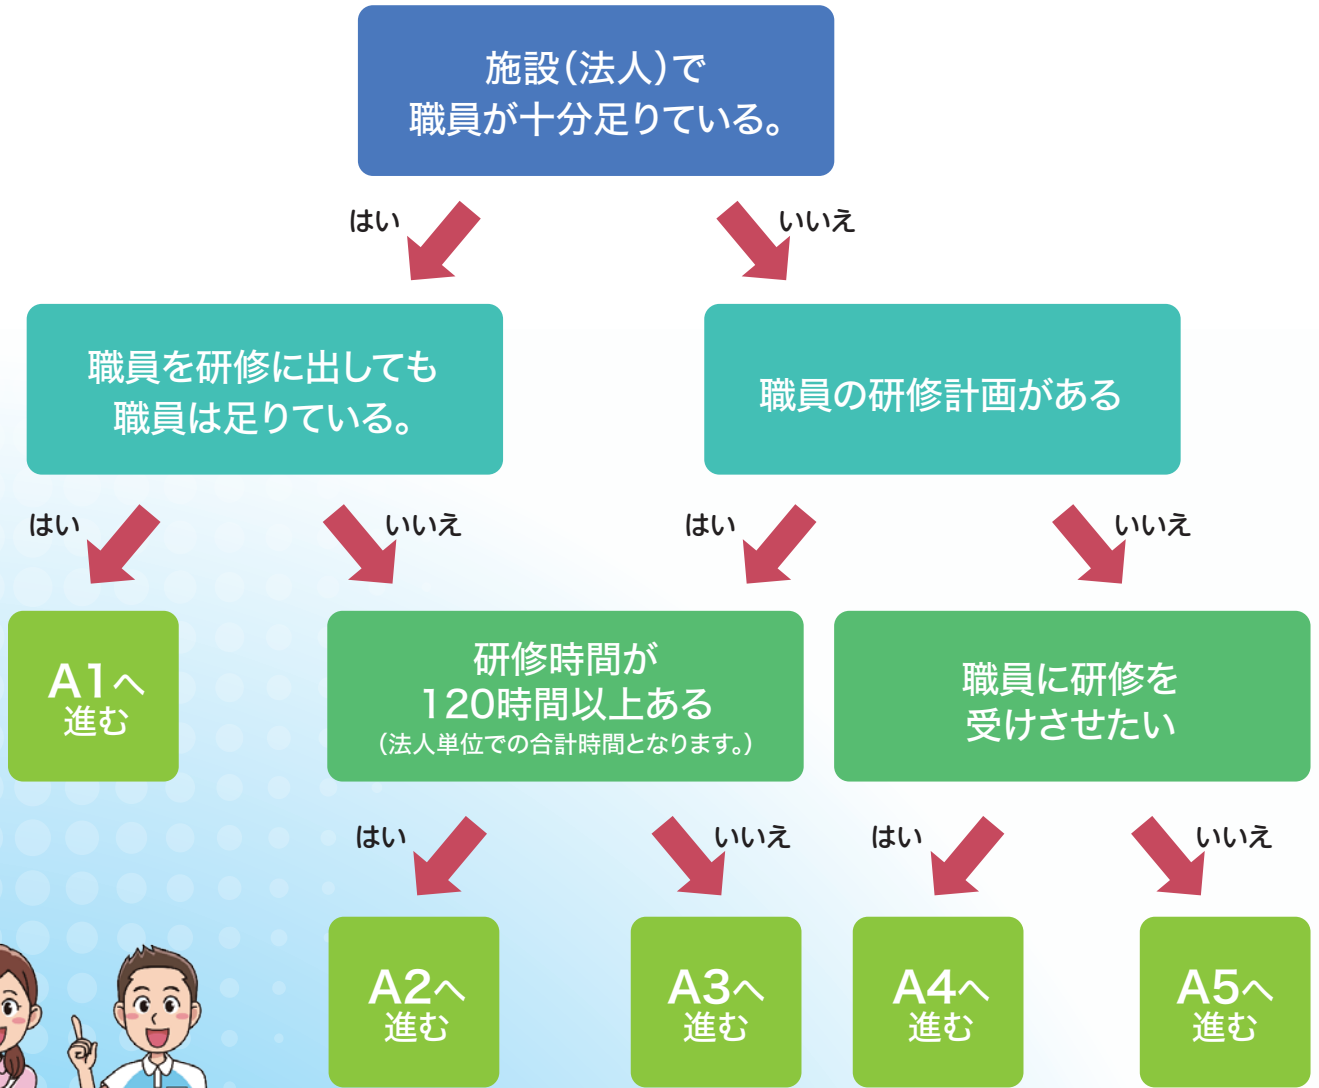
施設(法人)で
職員が十分足りている。

はい

いいえ

職員を研修に出しても
職員は足りている。

職員の研修計画がある

はい

いいえ

はい

いいえ

A1へ
進む

研修時間が
120時間以上ある
(法人単位での合計時間となります。)

職員に研修を
受けさせたい

はい

いいえ

はい

いいえ

A2へ
進む

A3へ
進む

A4へ
進む

A5へ
進む